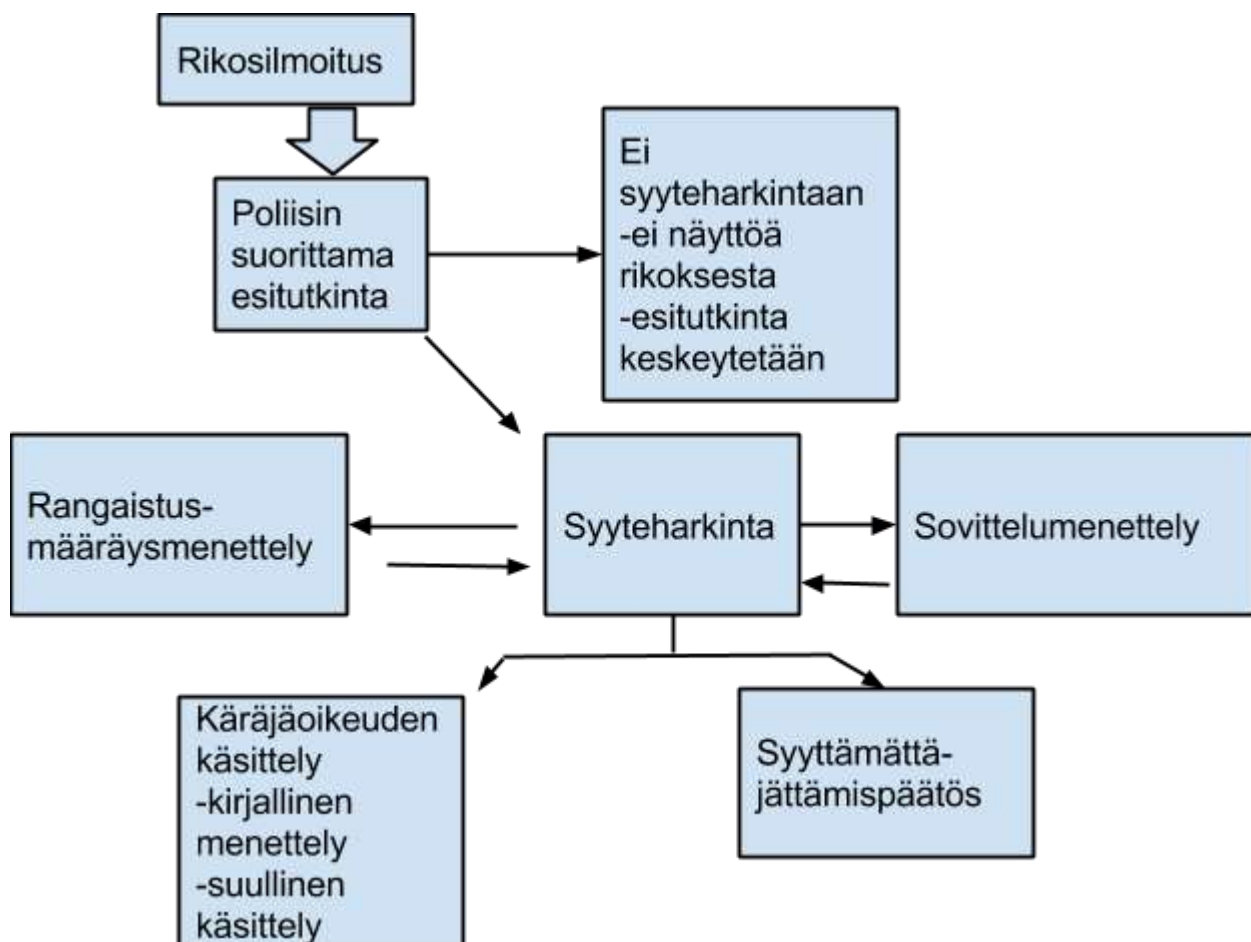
Rikosilmoitus

Poliisin suorittama esitutkinta

Ei syyteharkintaan
-ei näyttöä rikoksesta
-esitutkinta keskeytetään

Rangaistus-määräysmenettely

Syyteharkinta

Sovittelumenettely

Käräjäoikeuden käsittely
-kirjallinen menettely
-suullinen käsittely

Syyttämättä-jättämispäätös